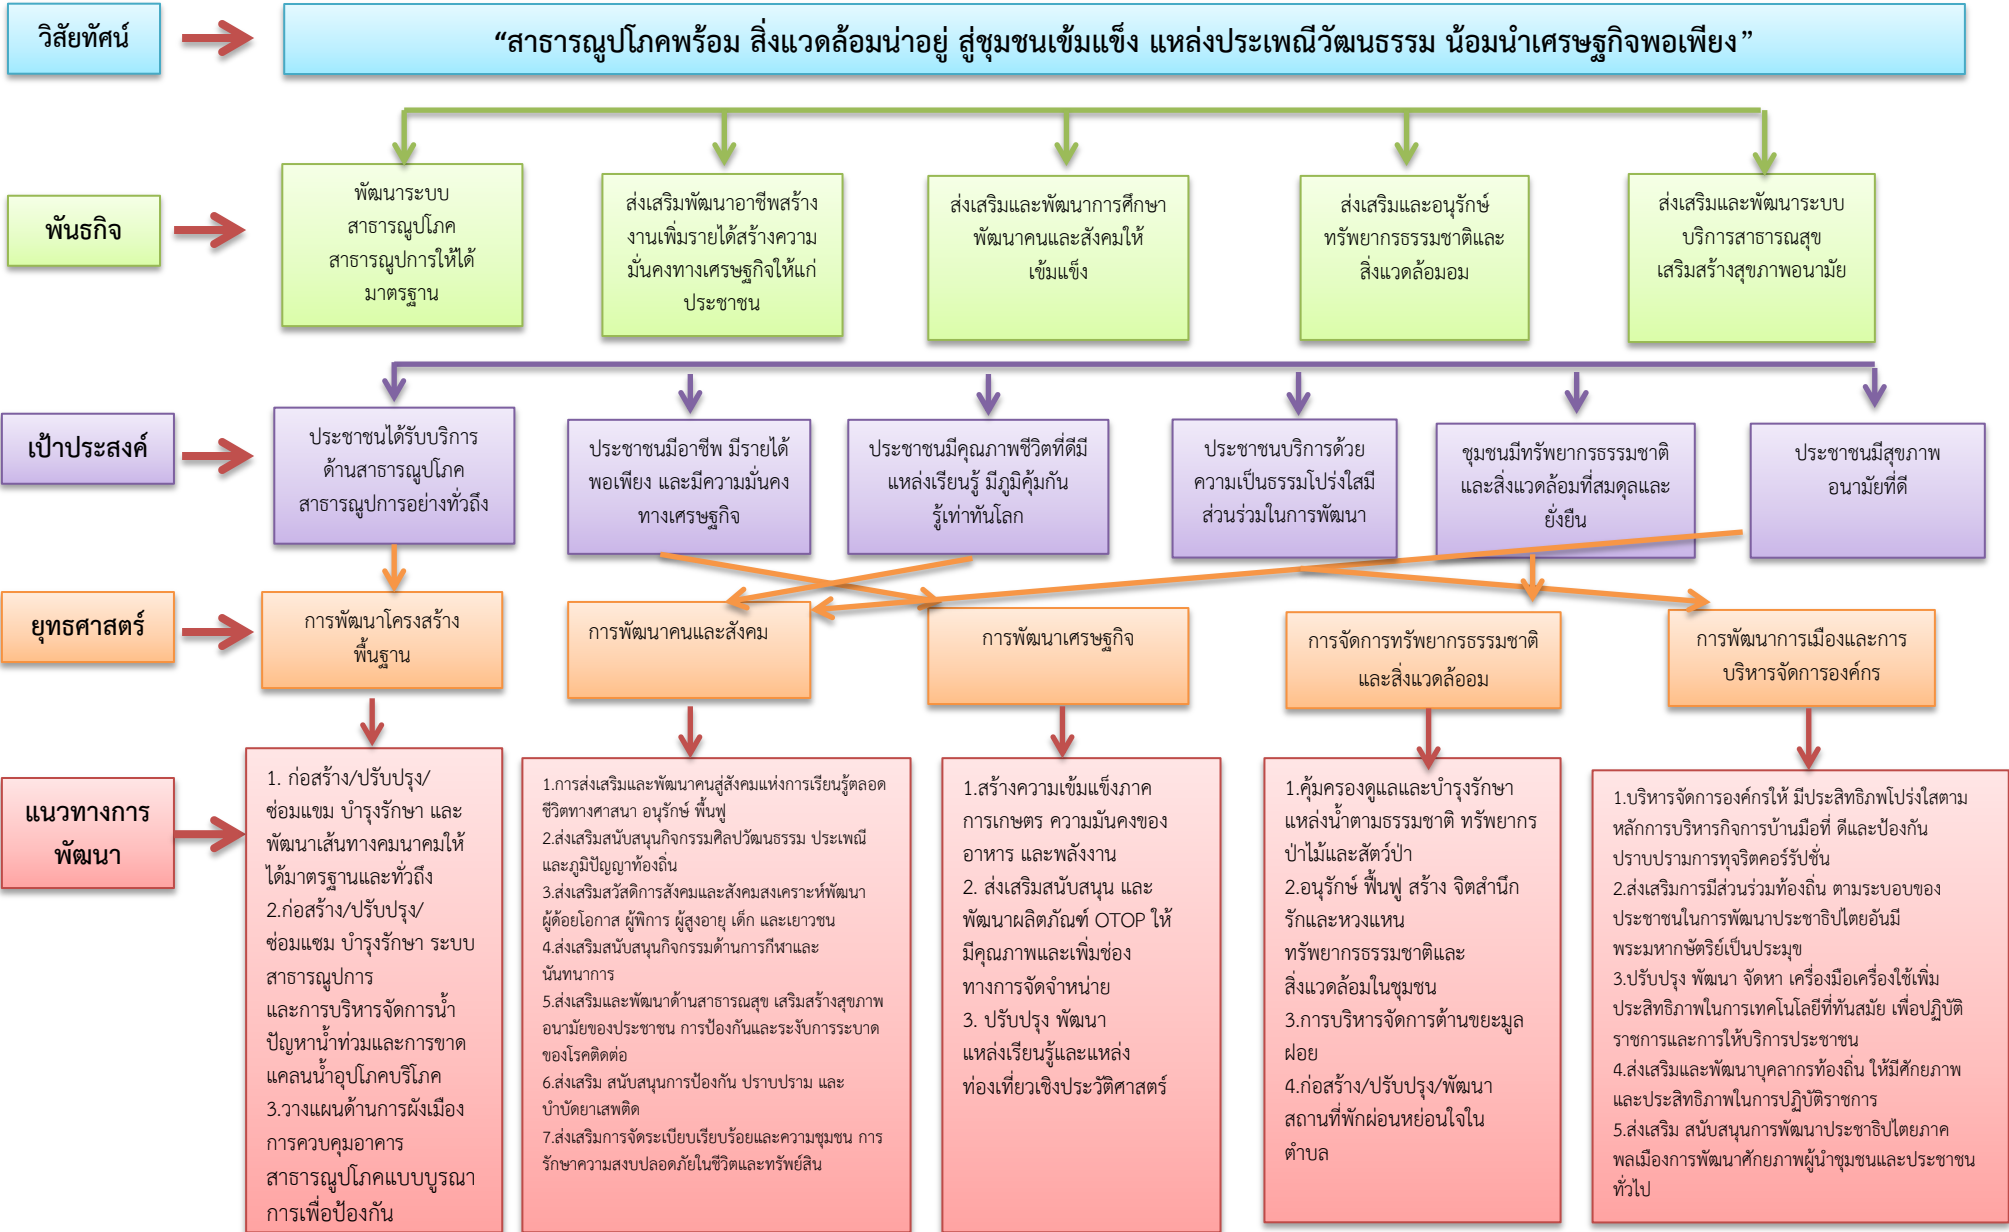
วิสัยทัศน์

“สาธารณูปโภคพร้อม สิ่งแวดล้อมน่าอยู่ สู่ชุมชนเข้มแข็ง แหล่งประเพณีวัฒนธรรม น้อมนำเศรษฐกิจพอเพียง”

พันธกิจ

พัฒนาระบบสาธารณูปโภค สาธารณูปการให้ได้มาตรฐาน

ส่งเสริมพัฒนาอาชีพสร้างงานเพิ่มรายได้สร้างความมั่นคงทางเศรษฐกิจให้แก่ประชาชน

ส่งเสริมและพัฒนาการศึกษา พัฒนาคนและสังคมให้เข้มแข็ง

ส่งเสริมและอนุรักษ์ทรัพยากรธรรมชาติและสิ่งแวดล้อมอม

ส่งเสริมและพัฒนาระบบบริการสาธารณสุข เสริมสร้างสุขภาพอนามัย

เป้าประสงค์

ประชาชนได้รับบริการด้านสาธารณูปโภค สาธารณูปการอย่างทั่วถึง

ประชาชนมีอาชีพ มีรายได้พอเพียง และมีความมั่นคงทางเศรษฐกิจ

ประชาชนมีคุณภาพชีวิตที่ดีมีแหล่งเรียนรู้ มีภูมิคุ้มกัน รู้เท่าทันโลก

ประชาชนบริการด้วยความเป็นธรรมโปร่งใสมีส่วนร่วมในการพัฒนา

ชุมชนมีทรัพยากรธรรมชาติและสิ่งแวดล้อมที่สมดุลและยั่งยืน

ประชาชนมีสุขภาพอนามัยที่ดี

ยุทธศาสตร์

การพัฒนาโครงสร้างพื้นฐาน

การพัฒนาคนและสังคม

การพัฒนาเศรษฐกิจ

การจัดการทรัพยากรธรรมชาติและสิ่งแวดล้อม

การพัฒนาการเมืองและการบริหารจัดการองค์กร

แนวทางการพัฒนา

1. ก่อสร้าง/ปรับปรุง/ซ่อมแซม บำรุงรักษา และพัฒนาเส้นทางคมนาคมให้ได้มาตรฐานและทั่วถึง
2.ก่อสร้าง/ปรับปรุง/ซ่อมแซม บำรุงรักษา ระบบสาธารณูปการ และการบริหารจัดการน้ำ ปัญหาน้ำท่วมและการขาดแคลนน้ำอุปโภคบริโภค
3.วางแผนด้านการผังเมือง การควบคุมอาคาร สาธารณูปโภคแบบบูรณาการเพื่อป้องกัน

1.การส่งเสริมและพัฒนาคนสู่สังคมแห่งการเรียนรู้ตลอดชีวิตทางศาสนา อนุรักษ์ ฟื้นฟู
2.ส่งเสริมสนับสนุนกิจกรรมศิลปวัฒนธรรม ประเพณีและภูมิปัญญาท้องถิ่น
3.ส่งเสริมสวัสดิการสังคมและสังคมสงเคราะห์พัฒนาผู้ด้อยโอกาส ผู้พิการ ผู้สูงอายุ เด็ก และเยาวชน
4.ส่งเสริมสนับสนุนกิจกรรมด้านการกีฬาและนันทนาการ
5.ส่งเสริมและพัฒนาด้านสาธารณสุข เสริมสร้างสุขภาพอนามัยของประชาชน การป้องกันและระงับการระบาดของโรคติดต่อ
6.ส่งเสริม สนับสนุนการป้องกัน ปราบปราม และบำบัดยาเสพติด
7.ส่งเสริมการจัดระเบียบเรียบร้อยและความชุมชน การรักษาความสงบปลอดภัยในชีวิตและทรัพย์สิน

1.สร้างความเข้มแข็งภาคการเกษตร ความมั่นคงของอาหาร และพลังงาน
2. ส่งเสริมสนับสนุน และพัฒนาผลิตภัณฑ์ OTOP ให้มีคุณภาพและเพิ่มช่องทางการจัดจำหน่าย
3. ปรับปรุง พัฒนา แหล่งเรียนรู้และแหล่งท่องเที่ยวเชิงประวัติศาสตร์

1.คุ้มครองดูแลและบำรุงรักษาแหล่งน้ำตามธรรมชาติ ทรัพยากรป่าไม้และสัตว์ป่า
2.อนุรักษ์ ฟื้นฟู สร้าง จิตสำนึกรักและหวงแหนทรัพยากรธรรมชาติและสิ่งแวดล้อมในชุมชน
3.การบริหารจัดการด้านขยะมูลฝอย
4.ก่อสร้าง/ปรับปรุง/พัฒนาสถานที่พักผ่อนหย่อนใจในตำบล

1.บริหารจัดการองค์กรให้ มีประสิทธิภาพโปร่งใสตามหลักการบริหารกิจการบ้านเมืองที่ ดีและป้องกันปราบปรามการทุจริตคอร์รัปชั่น
2.ส่งเสริมการมีส่วนร่วมท้องถิ่น ตามระบอบของประชาชนในการพัฒนาประชาธิปไตยอันมีพระมหากษัตริย์เป็นประมุข
3.ปรับปรุง พัฒนา จัดหา เครื่องมือเครื่องใช้เพิ่มประสิทธิภาพในการเทคโนโลยีที่ทันสมัย เพื่อปฏิบัติราชการและการให้บริการประชาชน
4.ส่งเสริมและพัฒนาบุคลากรท้องถิ่น ให้มีศักยภาพและประสิทธิภาพในการปฏิบัติราชการ
5.ส่งเสริม สนับสนุนการพัฒนาประชาธิปไตยภาคพลเมืองการพัฒนาศักยภาพผู้นำชุมชนและประชาชนทั่วไป